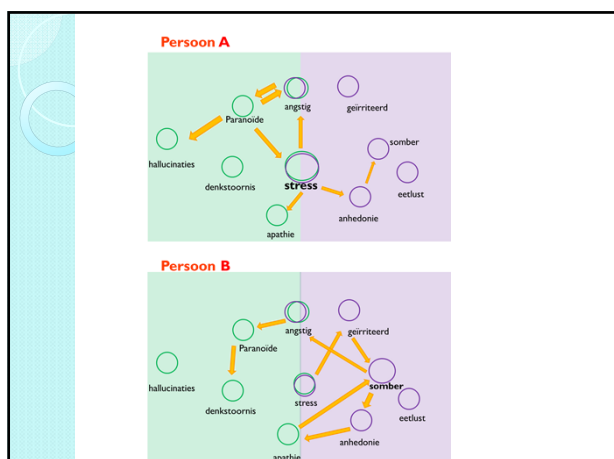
Persoon A

angstig
geïrriteerd
Paranoide
somber
hallucinaties
denkstoornis
stress
eetlust
anhedonie
apathie

Persoon B

angstig
geïrriteerd
Paranoide
hallucinaties
somber
stress
denkstoornis
eetlust
anhedonie
apathie